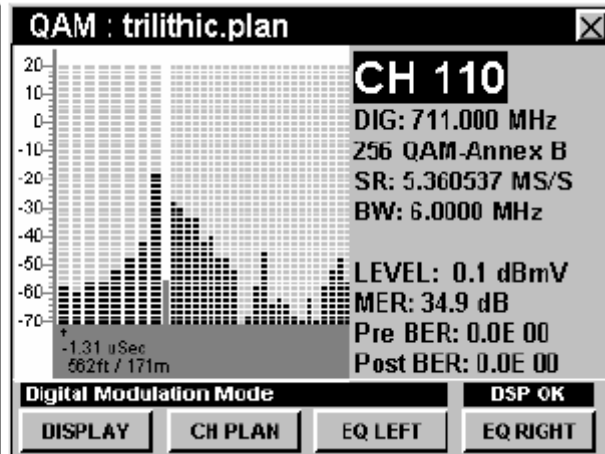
QAM : trilithic.plan

20
10
0
-10
-20
-30
-40
-50
-60
-70

-1.31 uSec
562ft / 171m

CH 110
DIG: 711.000 MHz
256 QAM-Annex B
SR: 5.360537 MS/S
BW: 6.0000 MHz

LEVEL: 0.1 dBmV
MER: 34.9 dB
Pre BER: 0.0E 00
Post BER: 0.0E 00

Digital Modulation Mode
DSP OK

DISPLAY
CH PLAN
EQ LEFT
EQ RIGHT